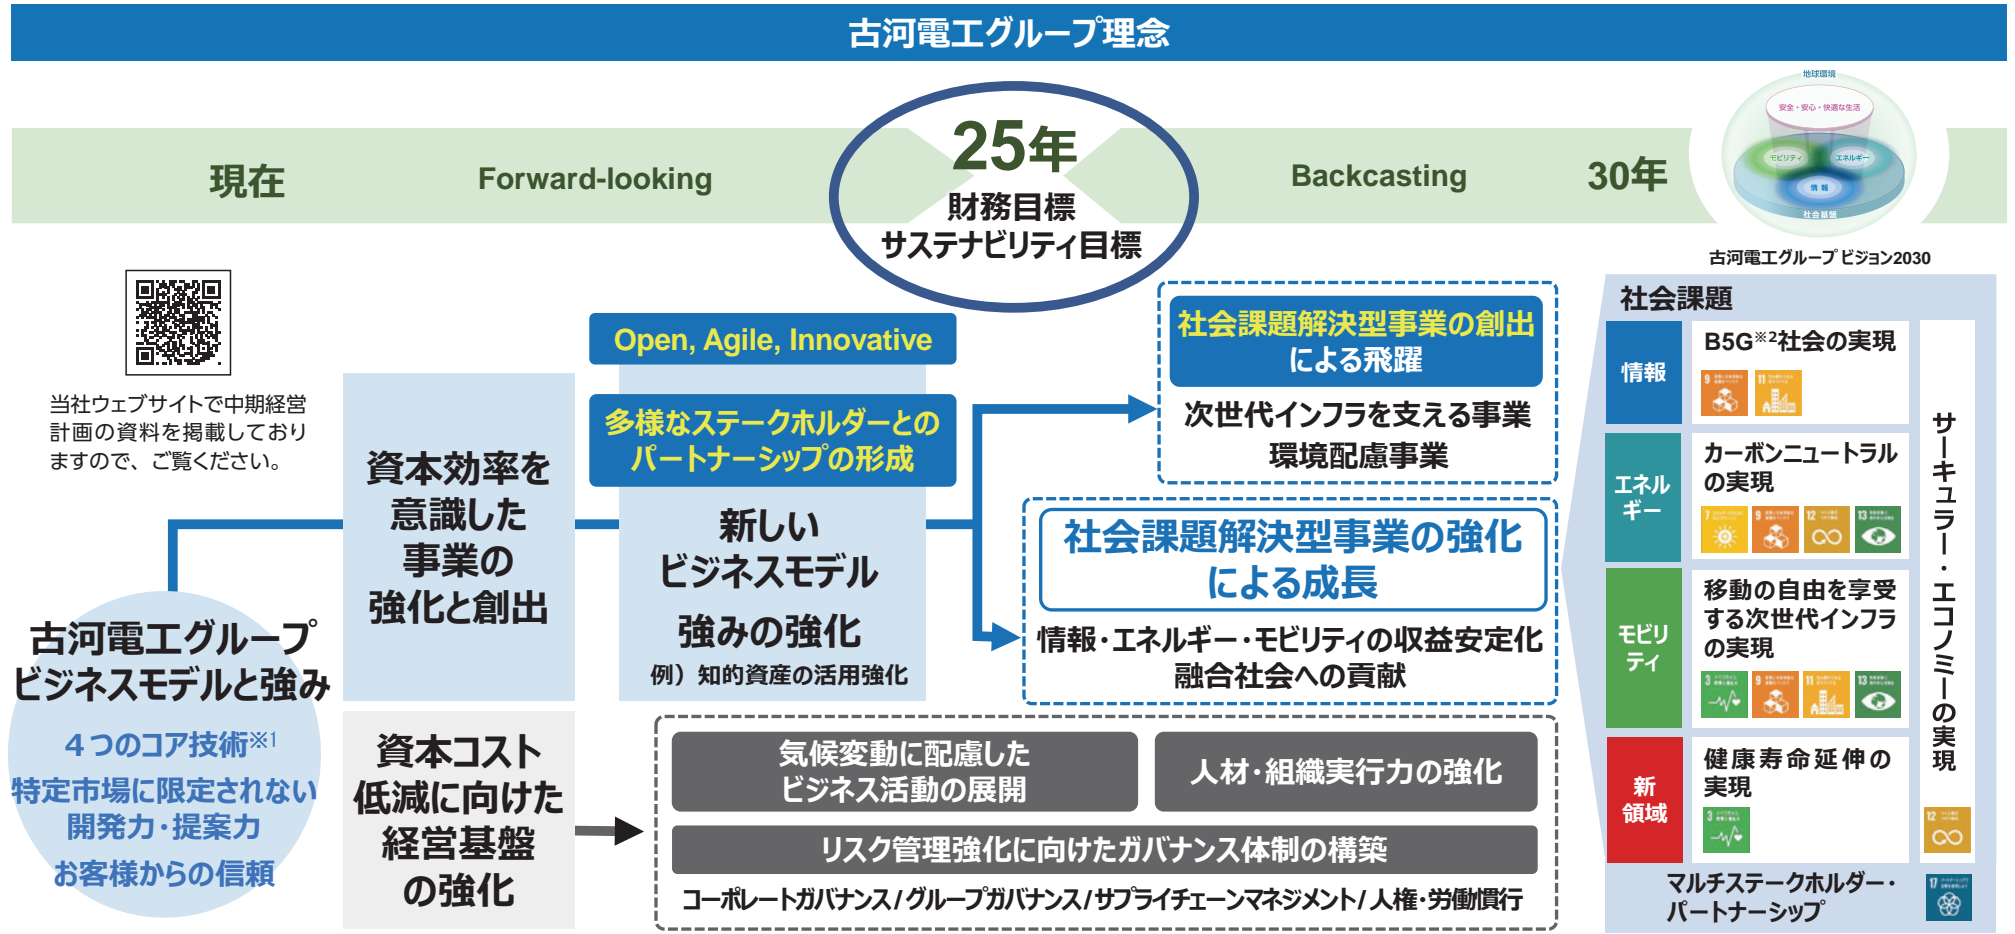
古河電工グループ理念

現在

Forward-looking

25年
財務目標
サステナビリティ目標

Backcasting

30年

地球環境
安全・安心・快適な生活
モビリティ
エネルギー
情報
社会基盤

古河電工グループ ビジョン2030

当社ウェブサイトで中期経営計画の資料を掲載しておりますので、ご覧ください。

古河電工グループ
ビジネスモデルと強み

４つのコア技術※1
特定市場に限定されない
開発力・提案力
お客様からの信頼

資本効率を意識した事業の強化と創出

資本コスト低減に向けた経営基盤の強化

Open, Agile, Innovative

多様なステークホルダーとのパートナーシップの形成

新しい
ビジネスモデル

強みの強化
例）知的資産の活用強化

社会課題解決型事業の創出による飛躍
次世代インフラを支える事業
環境配慮事業

社会課題解決型事業の強化による成長
情報・エネルギー・モビリティの収益安定化
融合社会への貢献

気候変動に配慮したビジネス活動の展開

人材・組織実行力の強化

リスク管理強化に向けたガバナンス体制の構築

コーポレートガバナンス/グループガバナンス/サプライチェーンマネジメント/人権・労働慣行

社会課題

情報
B5G※2社会の実現

エネルギー
カーボンニュートラルの実現

モビリティ
移動の自由を享受する次世代インフラの実現

新領域
健康寿命延伸の実現

サーキュラー・エコノミーの実現

マルチステークホルダー・パートナーシップ